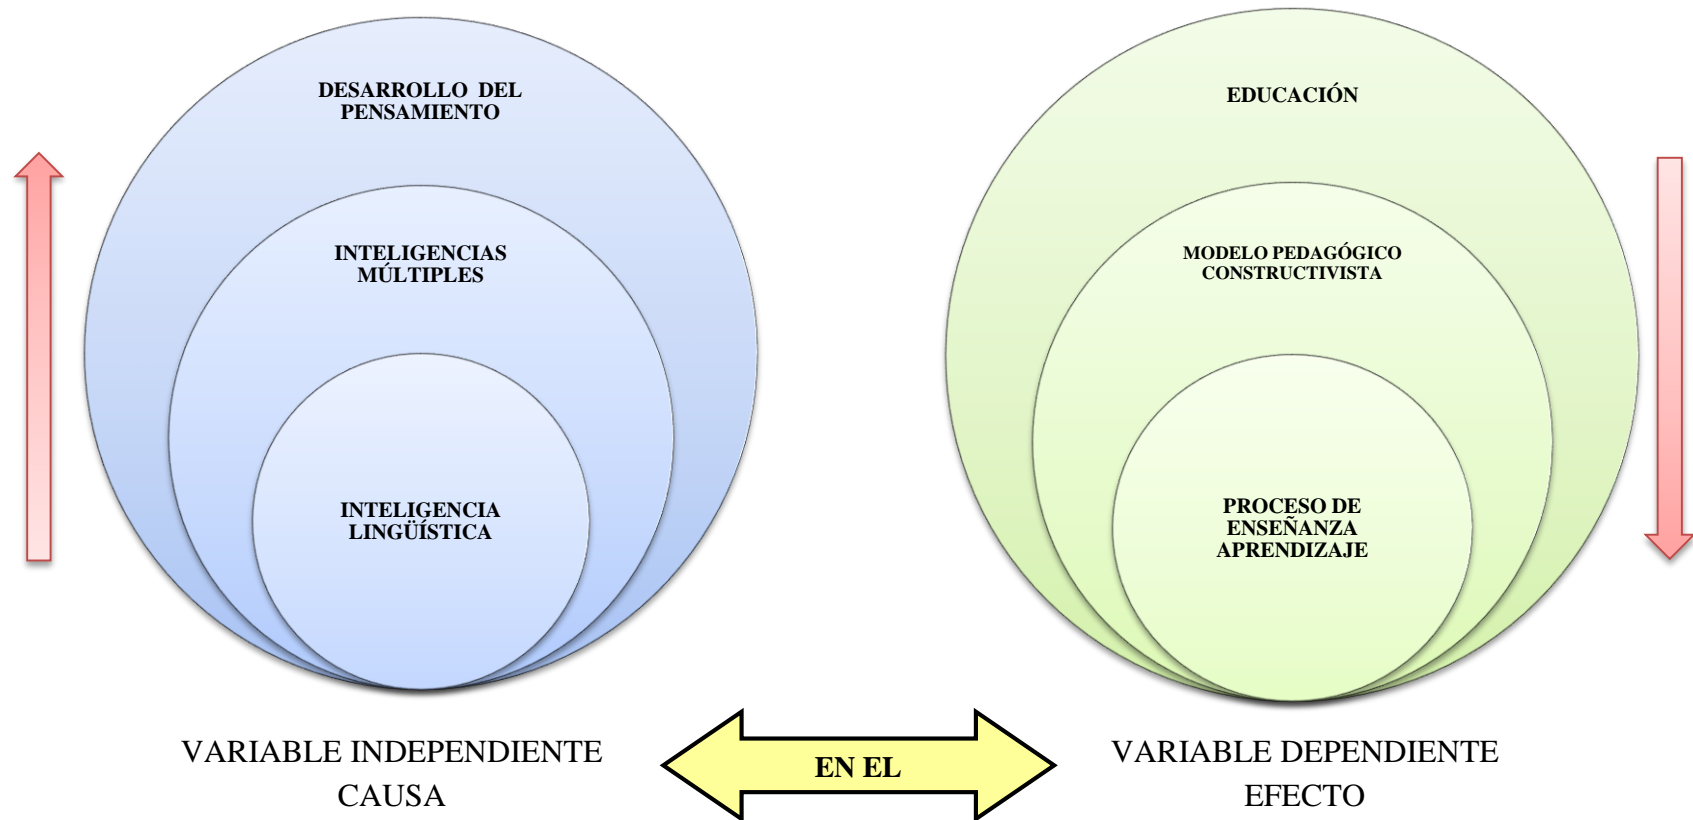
DESARROLLO DEL PENSAMIENTO

INTELIGENCIAS MÚLTIPLES

INTELIGENCIA LINGÜÍSTICA

EDUCACIÓN

MODELO PEDAGÓGICO CONSTRUCTIVISTA

PROCESO DE ENSEÑANZA APRENDIZAJE

VARIABLE INDEPENDIENTE
CAUSA

EN EL

VARIABLE DEPENDIENTE
EFECTO